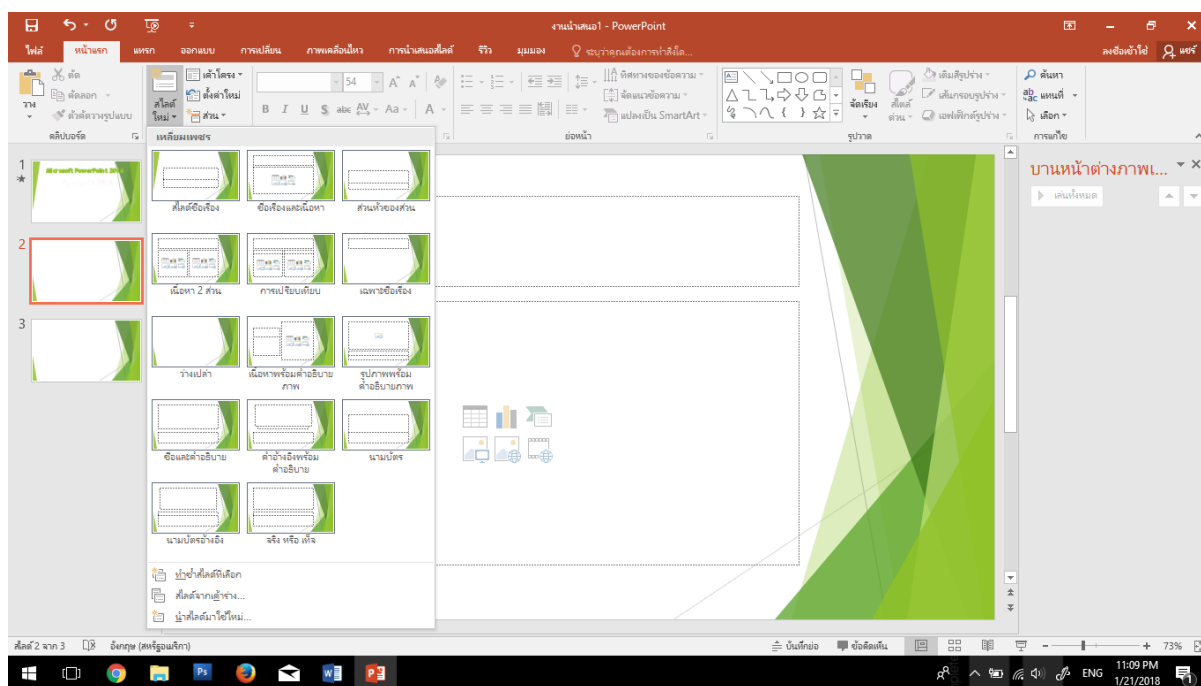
งานนำเสนอ1 - PowerPoint

ไฟล์ หน้าแรก แทรก ออกแบบ การเปลี่ยน ภาพเคลื่อนไหว การนำเสนอสไลด์ รีวิว มุมมอง บอกฉันว่าคุณต้องการทำอะไร ลงชื่อเข้าใช้ แชร์

ตัด คัดลอก ตัวคัดวางรูปแบบ วาง คลิปบอร์ด
สไลด์ใหม่ เค้าโครง ตั้งค่าใหม่ ส่วน
54
ทิศทางของข้อความ จัดแนวข้อความ แปลงเป็น SmartArt
ย่อหน้า
จัดเรียง สไตล์ด่วน เติมรูปร่าง เส้นกรอบรูปร่าง เอฟเฟกต์รูปร่าง
รูปวาด
ค้นหา แทนที่ เลือก
การแก้ไข

เหลี่ยมเพชร
สไลด์ชื่อเรื่อง
ชื่อเรื่องและเนื้อหา
ส่วนหัวของส่วน
เนื้อหา 2 ส่วน
การเปรียบเทียบ
เฉพาะชื่อเรื่อง
ว่างเปล่า
เนื้อหาพร้อมคำอธิบายภาพ
รูปภาพพร้อมคำอธิบายภาพ
ชื่อและคำอธิบาย
คำอ้างอิงพร้อมคำอธิบาย
นามบัตร
นามบัตรอ้างอิง
จริง หรือ เท็จ
ทำซ้ำสไลด์ที่เลือก
สไลด์จากเค้าร่าง...
นำสไลด์มาใช้ใหม่...

Microsoft PowerPoint 2016

บานหน้าต่างภาพเ...
เล่นทั้งหมด

สไลด์ 2 จาก 3 อังกฤษ (สหรัฐอเมริกา)
บันทึกย่อ ข้อคิดเห็น 73%

ENG 11:09 PM 1/21/2018